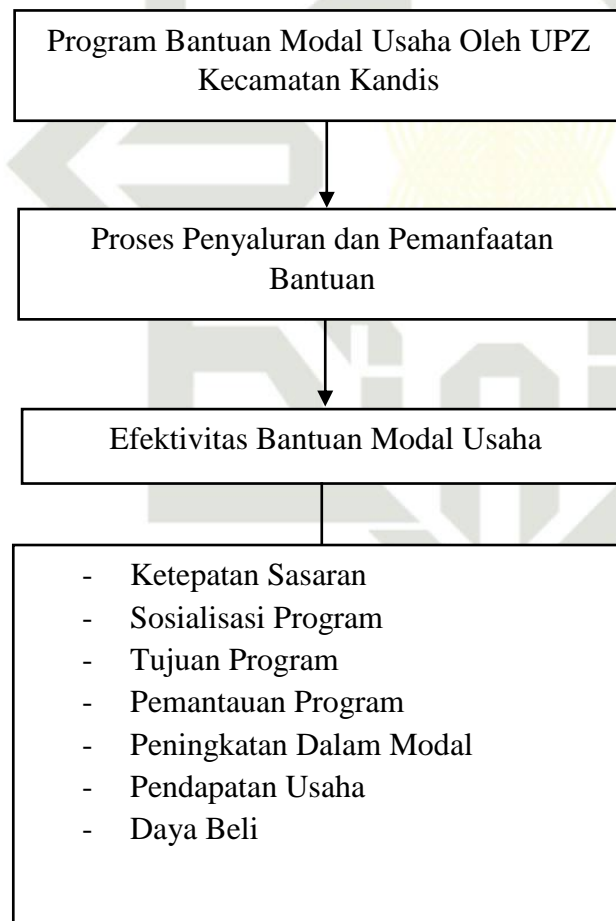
Program Bantuan Modal Usaha Oleh UPZ Kecamatan Kandis

Proses Penyaluran dan Pemanfaatan Bantuan

Efektivitas Bantuan Modal Usaha

- Ketepatan Sasaran
- Sosialisasi Program
- Tujuan Program
- Pemantauan Program
- Peningkatan Dalam Modal
- Pendapatan Usaha
- Daya Beli